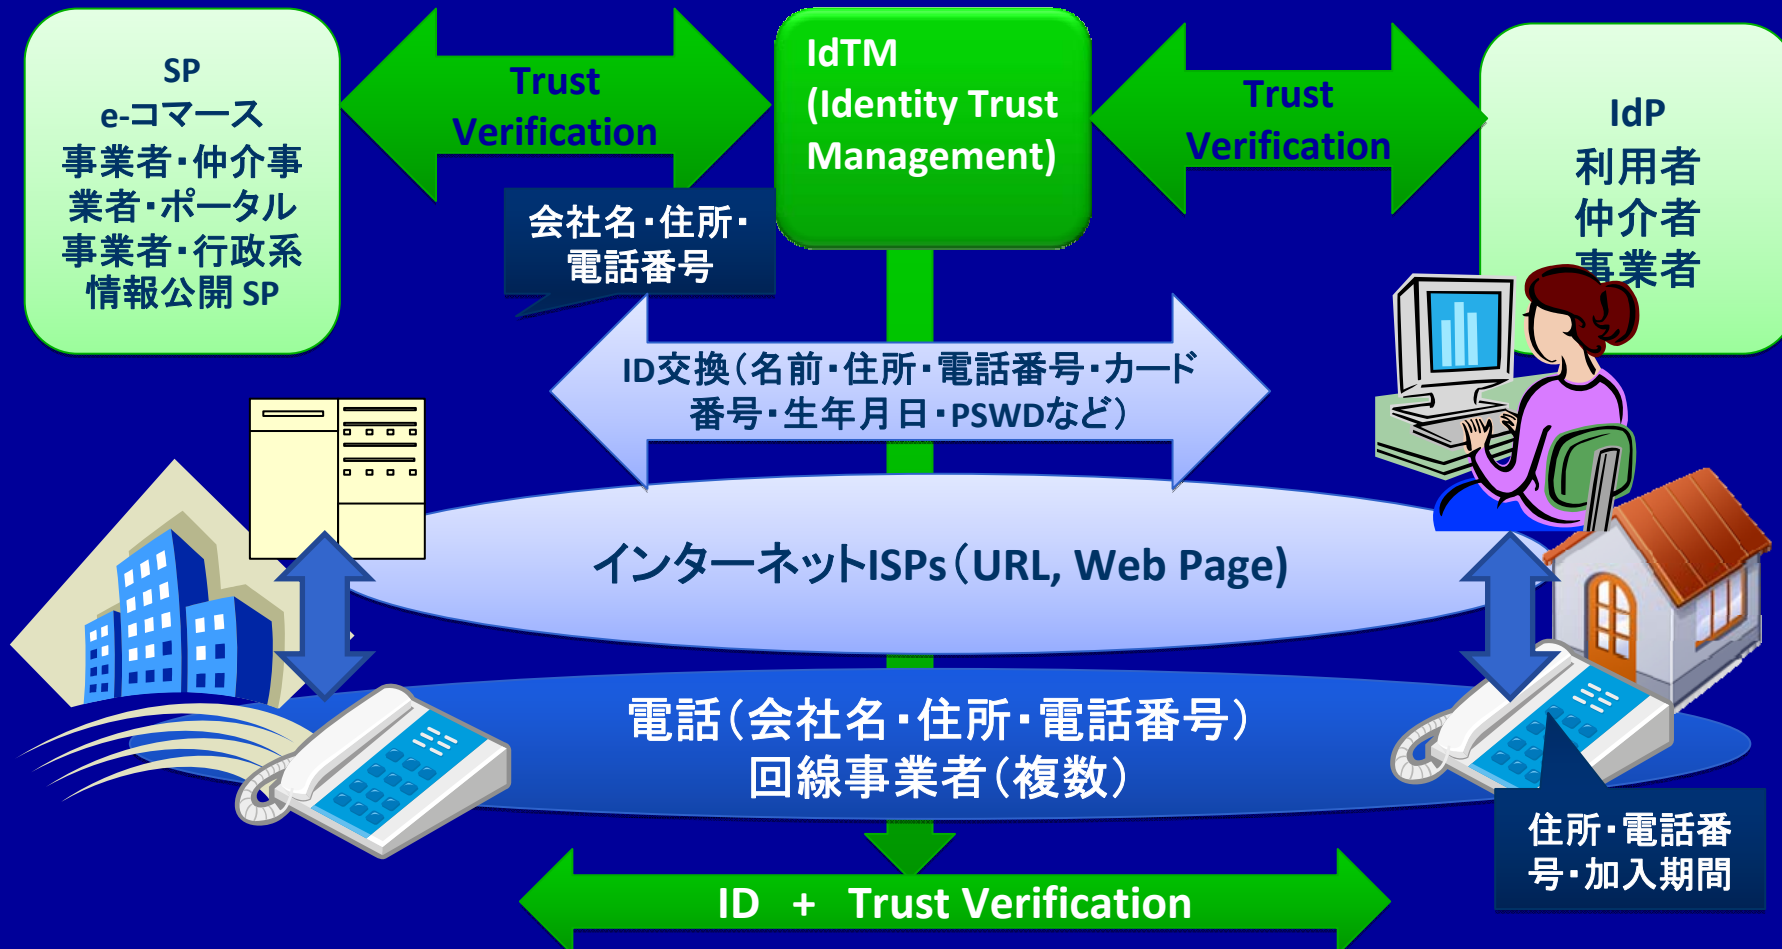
SP
e-コマース
事業者・仲介事業者・ポータル事業者・行政系情報公開 SP

Trust Verification

IdTM
(Identity Trust Management)

Trust Verification

IdP
利用者
仲介者
事業者

会社名・住所・電話番号

ID交換(名前・住所・電話番号・カード番号・生年月日・PSWDなど)

インターネットISPs(URL, Web Page)

電話(会社名・住所・電話番号)
回線事業者(複数)

住所・電話番号・加入期間

ID + Trust Verification